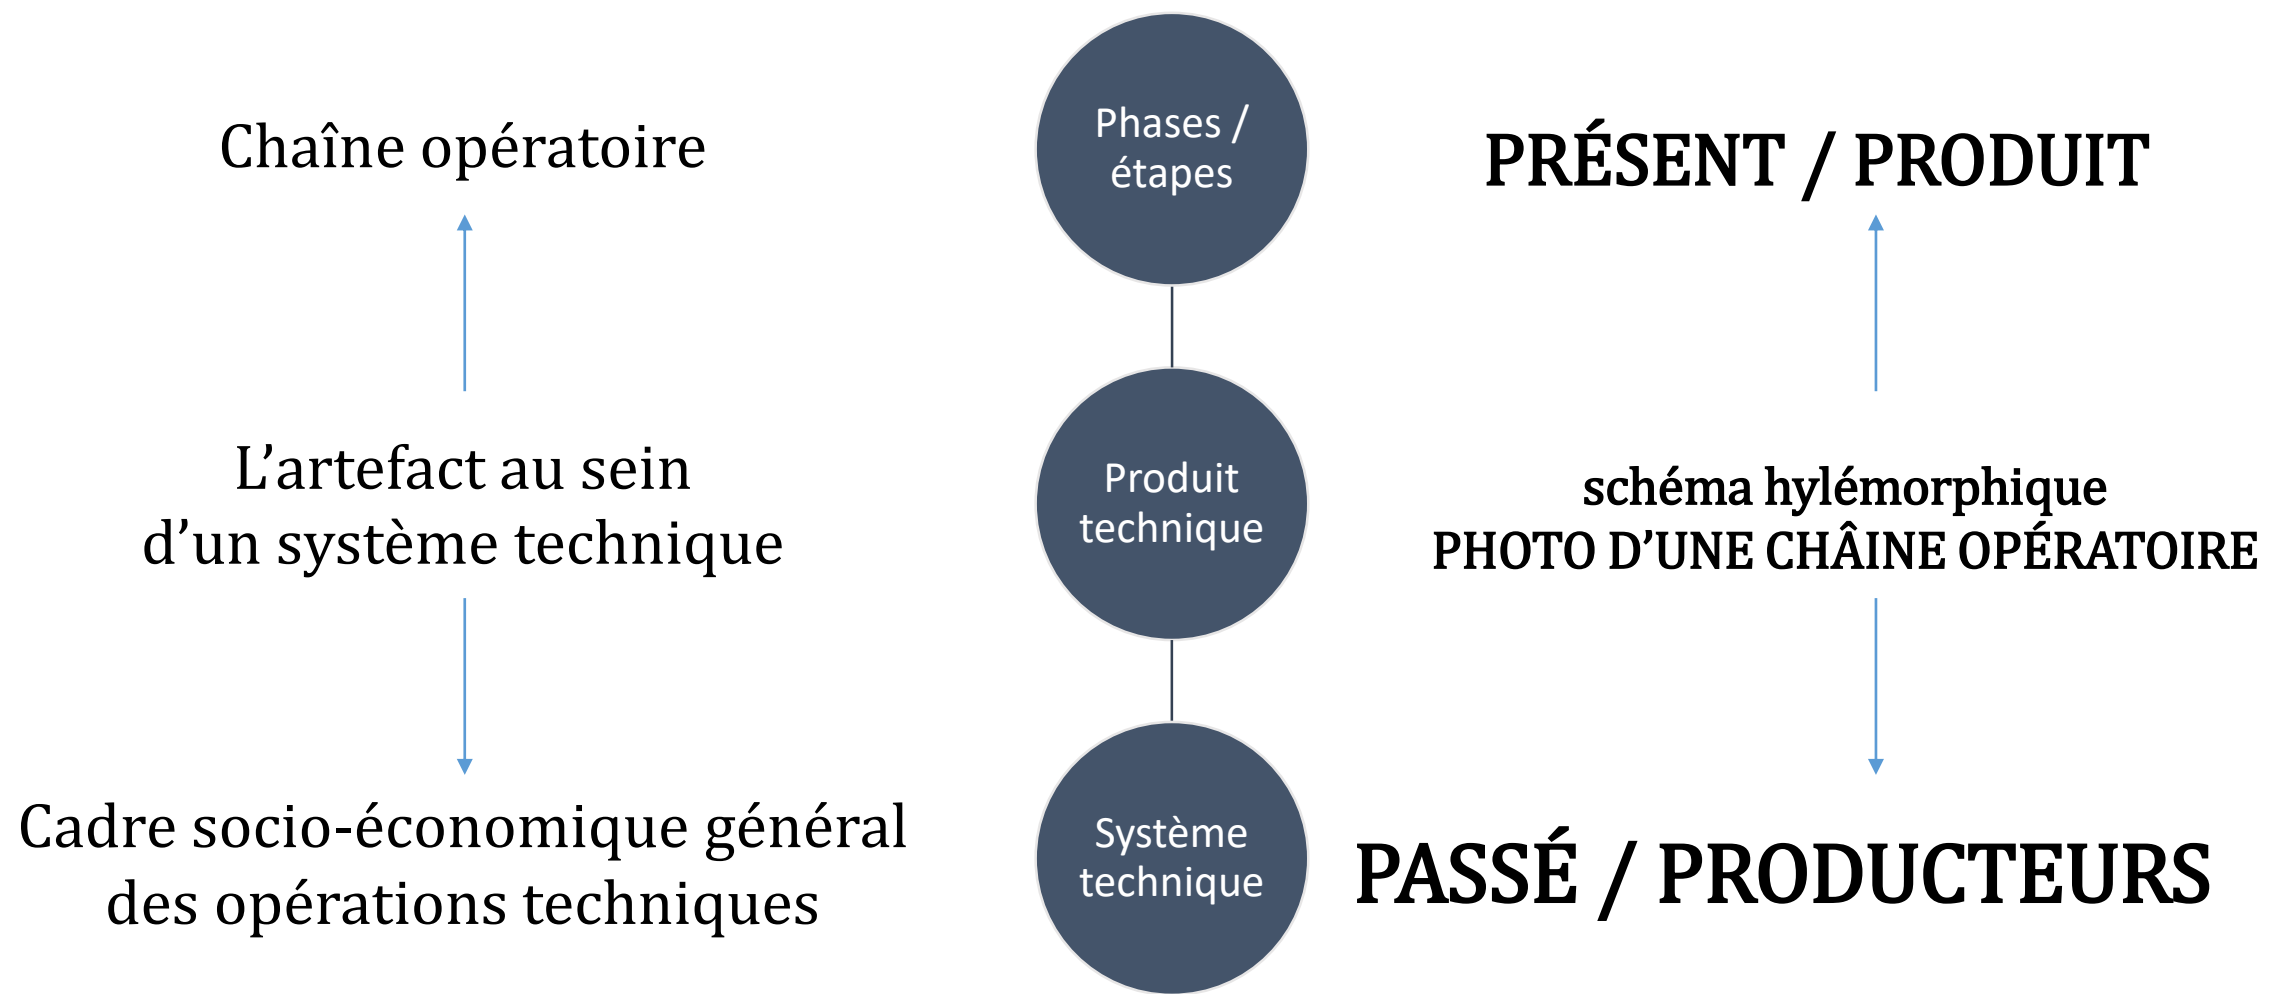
Chaîne opératoire

Phases / étapes

PRÉSENT / PRODUIT

L’artefact au sein d’un système technique

Produit technique

schéma hylémorphique
PHOTO D’UNE CHÂINE OPÉRATOIRE

Cadre socio-économique général des opérations techniques

Système technique

PASSÉ / PRODUCTEURS